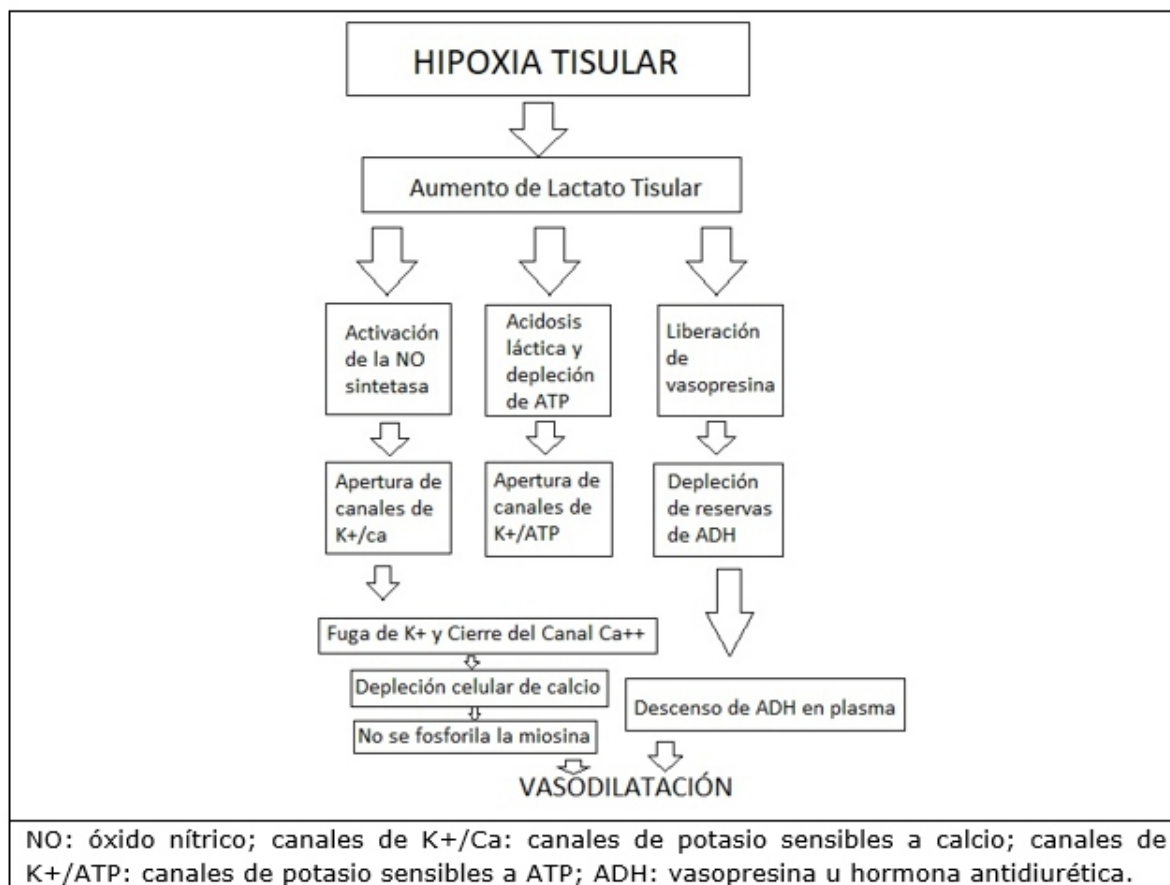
HIPOXIA TISULAR

Aumento de Lactato Tisular

Activación de la NO sintetasa

Acidosis láctica y depleción de ATP

Liberación de vasopresina

Apertura de canales de K+/ca

Apertura de canales de K+/ATP

Depleción de reservas de ADH

Fuga de K+ y Cierre del Canal Ca++

Depleción celular de calcio

No se fosforila la miosina

Descenso de ADH en plasma

VASODILATACIÓN

NO: óxido nítrico; canales de K+/Ca: canales de potasio sensibles a calcio; canales de K+/ATP: canales de potasio sensibles a ATP; ADH: vasopresina u hormona antidiurética.